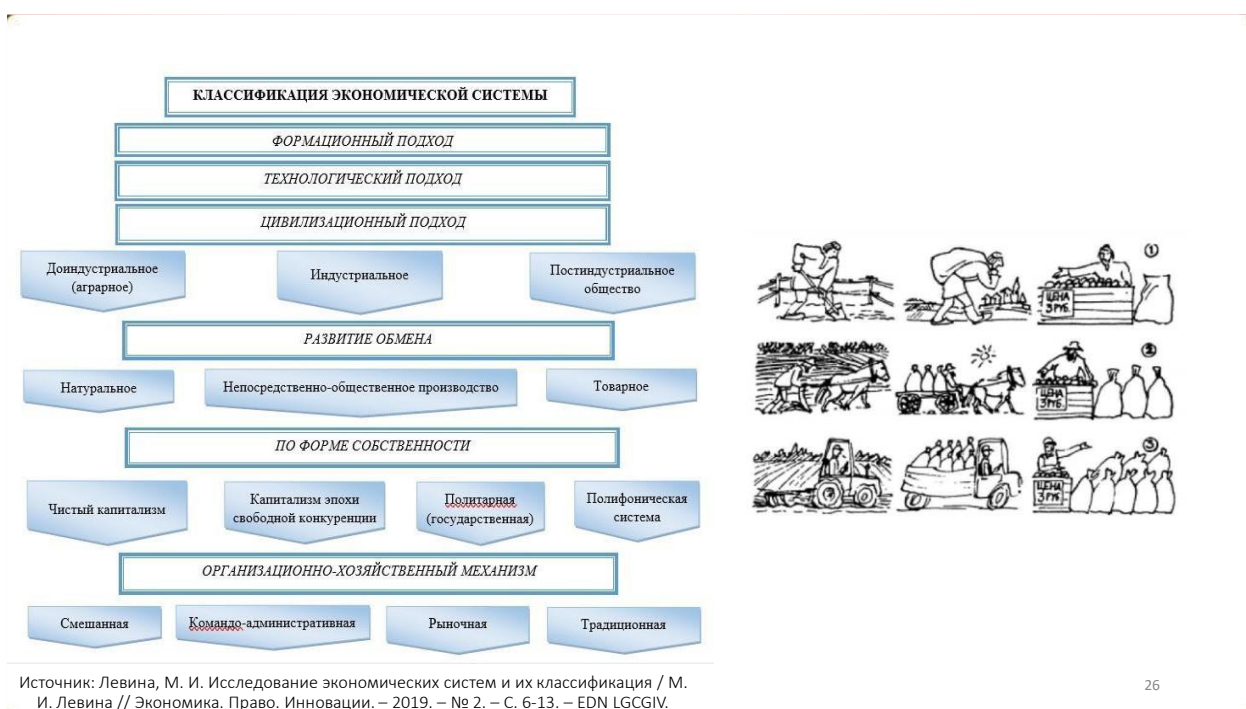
КЛАССИФИКАЦИЯ ЭКОНОМИЧЕСКОЙ СИСТЕМЫ

ФОРМАЦИОННЫЙ ПОДХОД

ТЕХНОЛОГИЧЕСКИЙ ПОДХОД

ЦИВИЛИЗАЦИОННЫЙ ПОДХОД

Доиндустриальное (аграрное)

Индустриальное

Постиндустриальное общество

РАЗВИТИЕ ОБМЕНА

Натуральное

Непосредственно-общественное производство

Товарное

ПО ФОРМЕ СОБСТВЕННОСТИ

Чистый капитализм

Капитализм эпохи свободной конкуренции

Политарная (государственная)

Полифоническая система

ОРГАНИЗАЦИОННО-ХОЗЯЙСТВЕННЫЙ МЕХАНИЗМ

Смешанная

Командо-административная

Рыночная

Традиционная

①
ЦЕНА 3 РУБ.
②
ЦЕНА 3 РУБ.
③
ЦЕНА 3 РУБ.

Источник: Левина, М. И. Исследование экономических систем и их классификация / М. И. Левина // Экономика. Право. Инновации. – 2019. – № 2. – С. 6-13. – EDN LGCGIV.

26